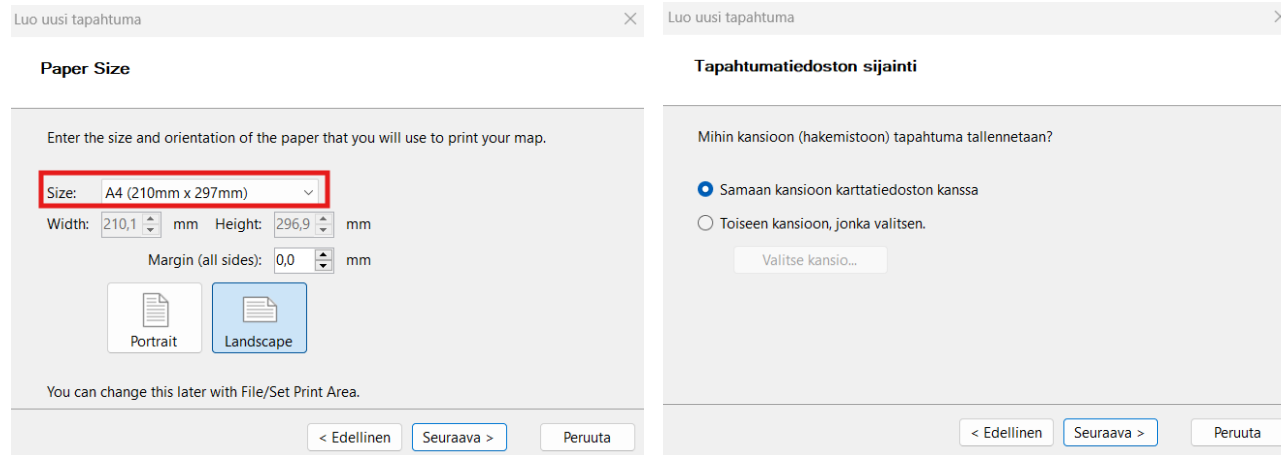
Luo uusi tapahtuma

Paper Size

Enter the size and orientation of the paper that you will use to print your map.

Size: A4 (210mm x 297mm)

Width: 210,1 mm Height: 296,9 mm

Margin (all sides): 0,0 mm

Portrait

Landscape

You can change this later with File/Set Print Area.

< Edellinen Seuraava > Peruuta

Luo uusi tapahtuma

Tapahtumatiedoston sijainti

Mihin kansioon (hakemistoon) tapahtuma tallennetaan?

Samaan kansioon karttatiedoston kanssa

Toiseen kansioon, jonka valitsen.

Valitse kansio...

< Edellinen Seuraava > Peruuta